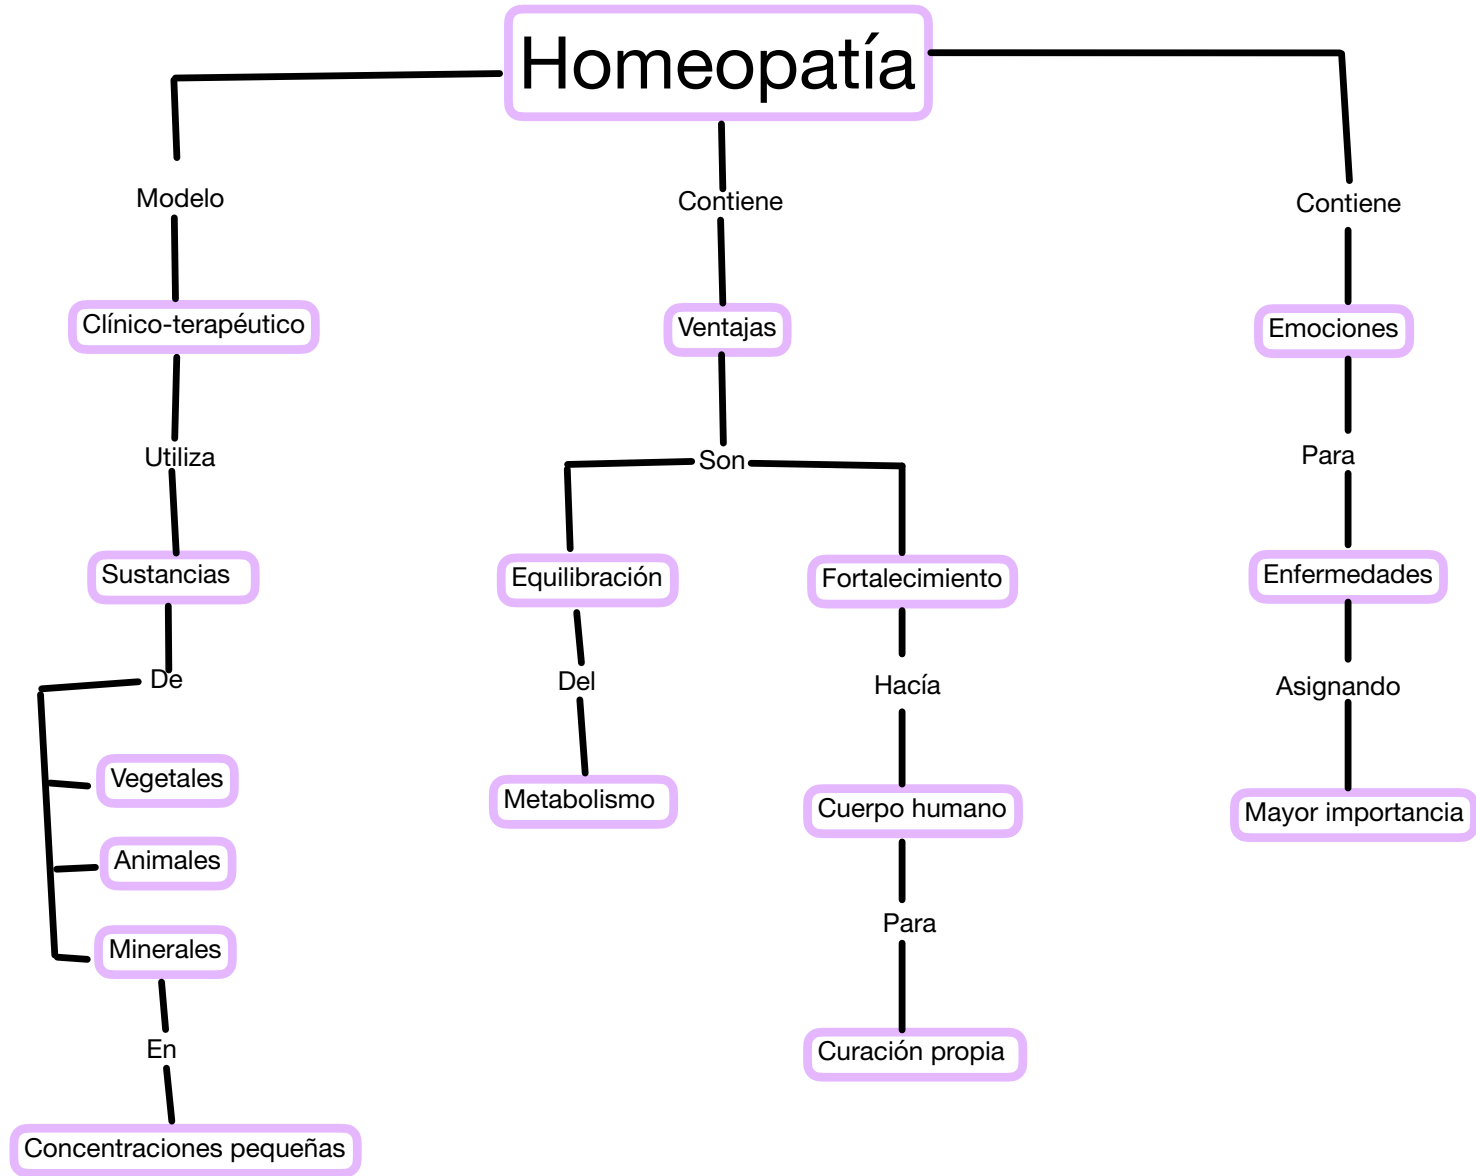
Homeopatía

Modelo
Clínico-terapéutico
Utiliza
Sustancias
De
Vegetales
Animales
Minerales
En
Concentraciones pequeñas

Contiene
Ventajas
Son
Equilibración
Del
Metabolismo
Fortalecimiento
Hacía
Cuerpo humano
Para
Curación propia

Contiene
Emociones
Para
Enfermedades
Asignando
Mayor importancia